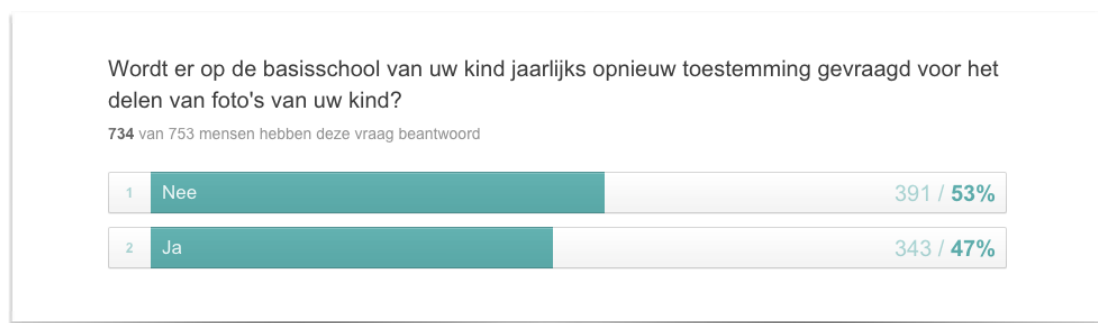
Wordt er op de basisschool van uw kind jaarlijks opnieuw toestemming gevraagd voor het delen van foto's van uw kind?

**734** van 753 mensen hebben deze vraag beantwoord

1 Nee 391 / **53%**

2 Ja 343 / **47%**